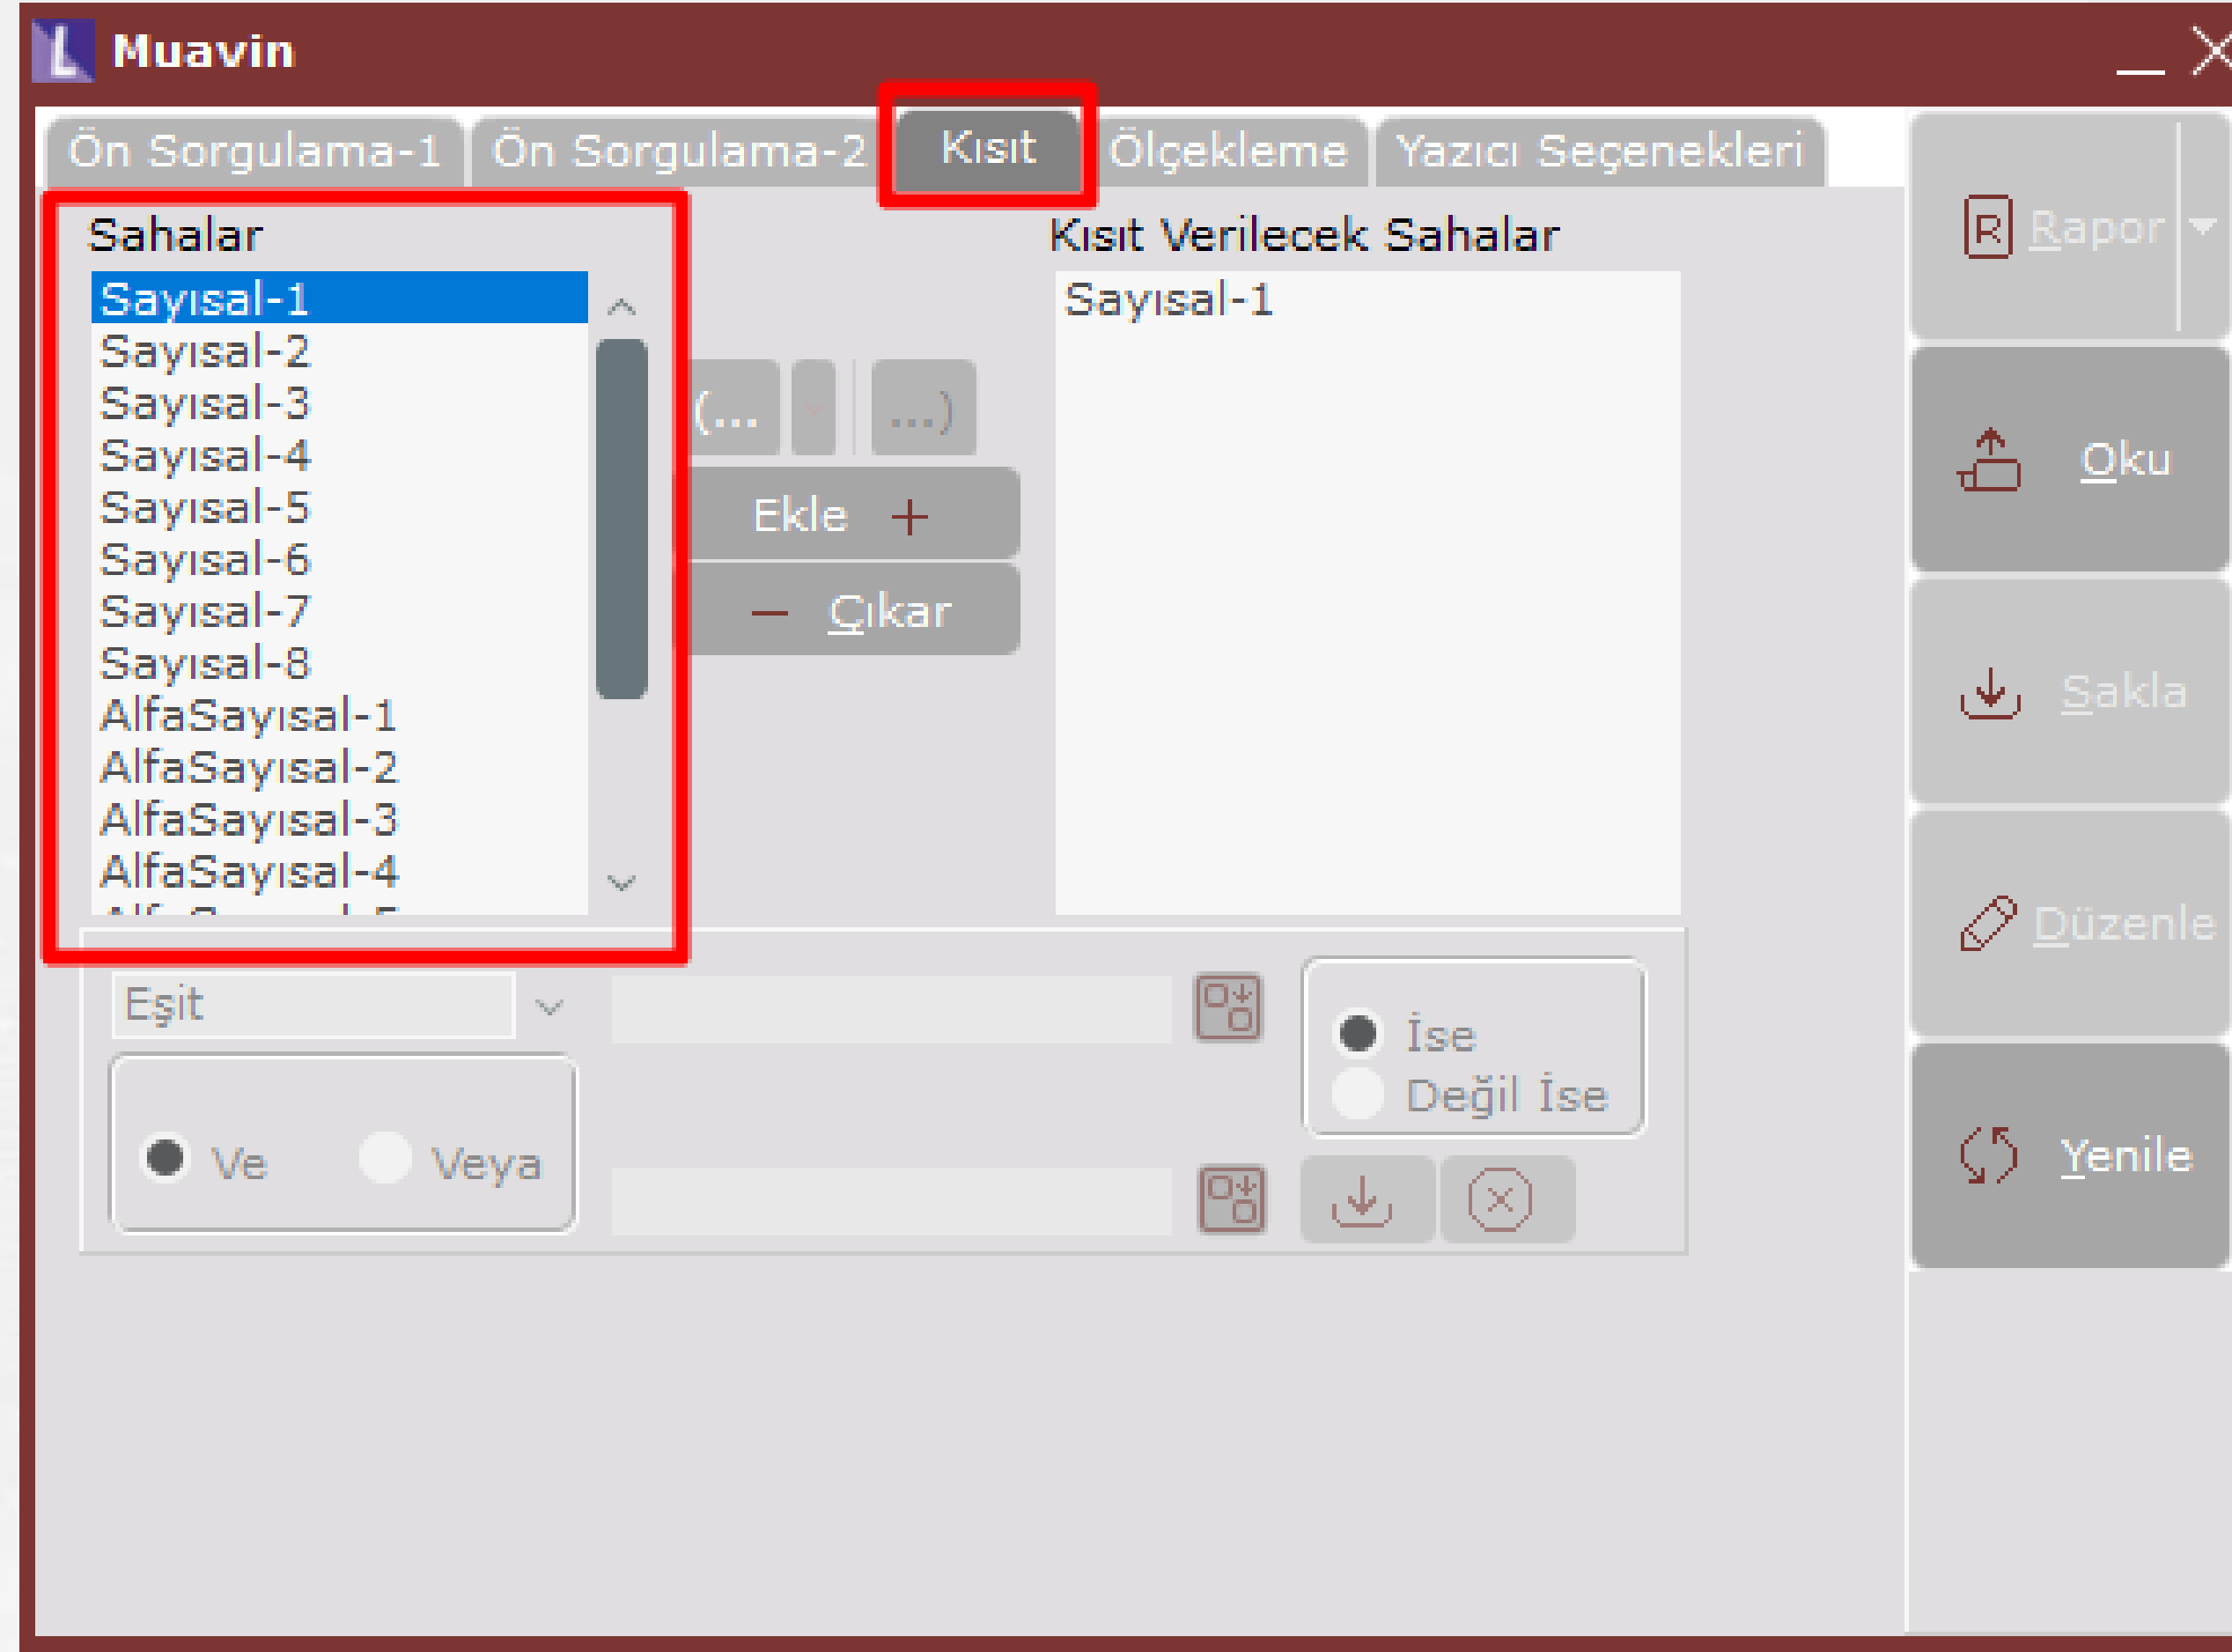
Muavin

Ön Sorgulama-1 Ön Sorgulama-2 Kısıt Ölçekleme Yazıcı Seçenekleri

Rapor

Sahalar

Sayısal-1
Sayısal-2
Sayısal-3
Sayısal-4
Sayısal-5
Sayısal-6
Sayısal-7
Sayısal-8
AlfaSayısal-1
AlfaSayısal-2
AlfaSayısal-3
AlfaSayısal-4
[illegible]

(... ...)

Ekle +

— Çıkar

Kısıt Verilecek Sahalar

Sayısal-1

Oku

Sakla

Düzenle

Eşit

İse
Değil İse

Ve Veya

Yenile